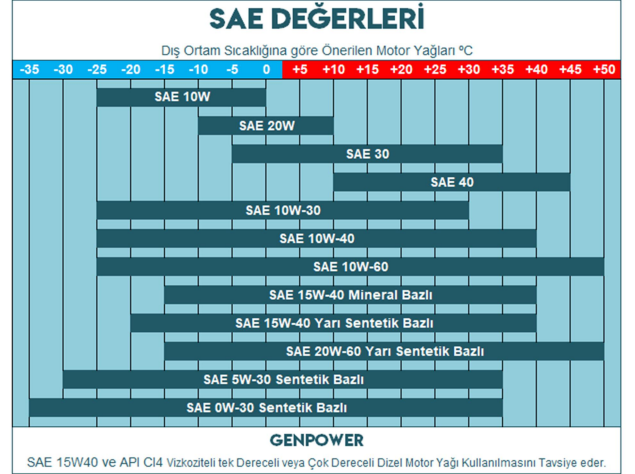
SAE DEĞERLERİ

Dış Ortam Sıcaklığına göre Önerilen Motor Yağları ºC

-35 -30 -25 -20 -15 -10 -5 0 +5 +10 +15 +20 +25 +30 +35 +40 +45 +50

SAE 10W

SAE 20W

SAE 30

SAE 40

SAE 10W-30

SAE 10W-40

SAE 10W-60

SAE 15W-40 Mineral Bazlı

SAE 15W-40 Yarı Sentetik Bazlı

SAE 20W-60 Yarı Sentetik Bazlı

SAE 5W-30 Sentetik Bazlı

SAE 0W-30 Sentetik Bazlı

GENPOWER

SAE 15W40 ve API CI4 Vizkoziteli tek Dereceli veya Çok Dereceli Dizel Motor Yağı Kullanılmasını Tavsiye eder.